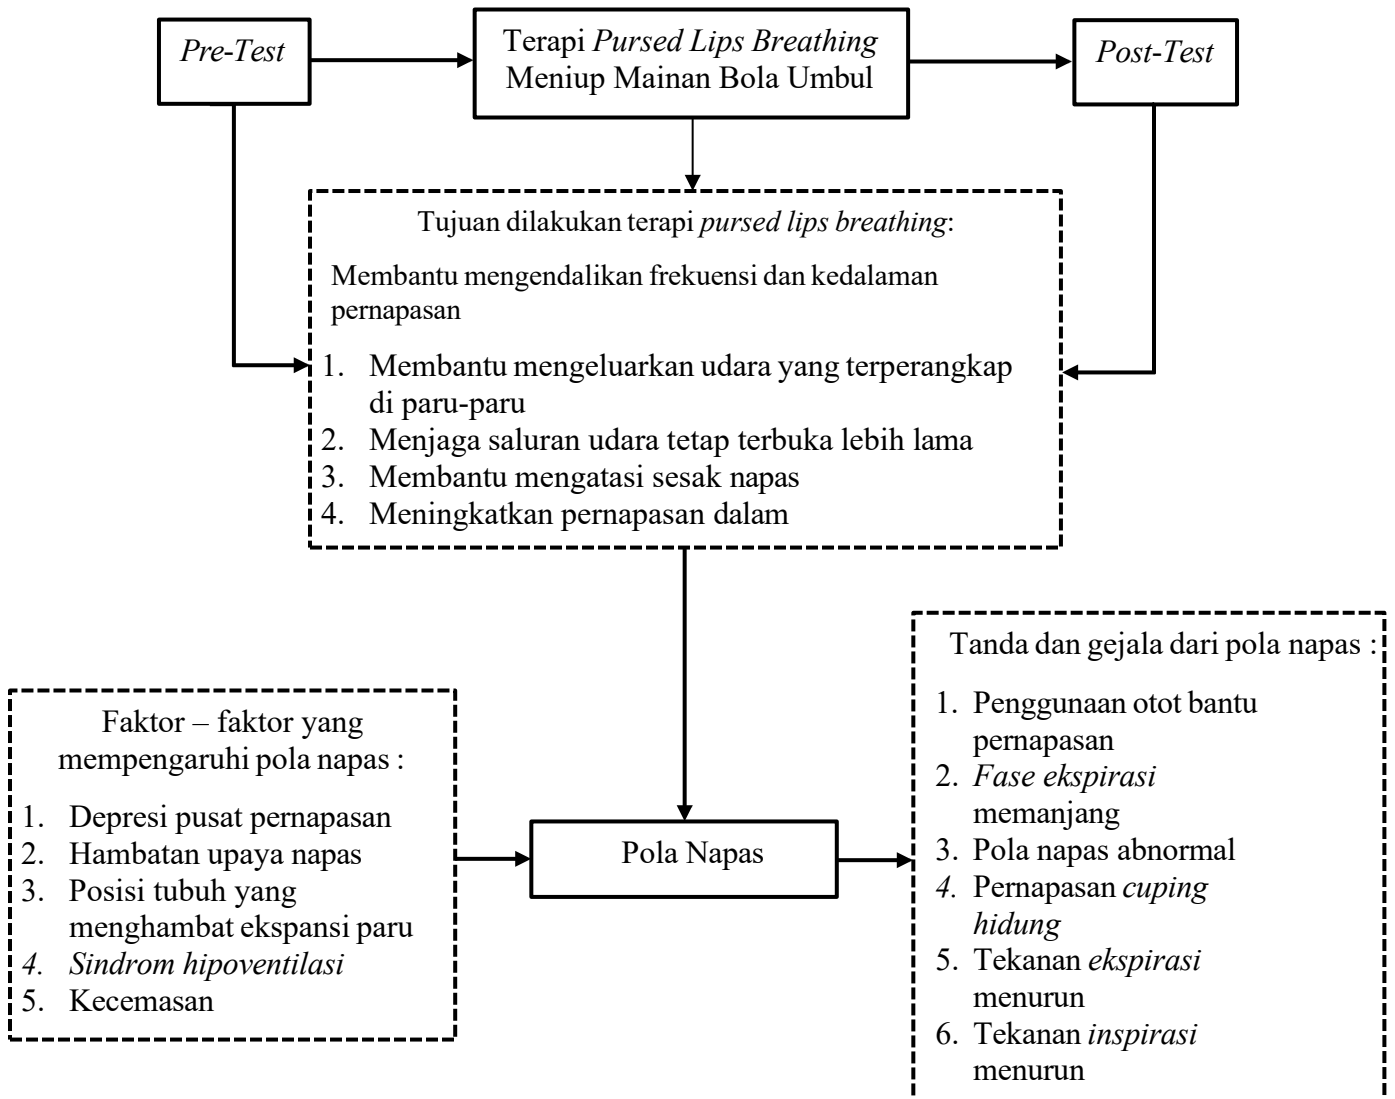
*Pre-Test*

Terapi *Pursed Lips Breathing*
Meniup Mainan Bola Umbul

*Post-Test*

Tujuan dilakukan terapi *pursed lips breathing*:

Membantu mengendalikan frekuensi dan kedalaman pernapasan

1. Membantu mengeluarkan udara yang terperangkap di paru-paru
2. Menjaga saluran udara tetap terbuka lebih lama
3. Membantu mengatasi sesak napas
4. Meningkatkan pernapasan dalam

Tanda dan gejala dari pola napas :

1. Penggunaan otot bantu pernapasan
2. *Fase ekspirasi* memanjang
3. Pola napas abnormal
*4.* Pernapasan *cuping hidung*
5. Tekanan *ekspirasi* menurun
6. Tekanan *inspirasi* menurun

Faktor – faktor yang mempengaruhi pola napas :

1. Depresi pusat pernapasan
2. Hambatan upaya napas
3. Posisi tubuh yang menghambat ekspansi paru
*4. Sindrom hipoventilasi*
5. Kecemasan

Pola Napas